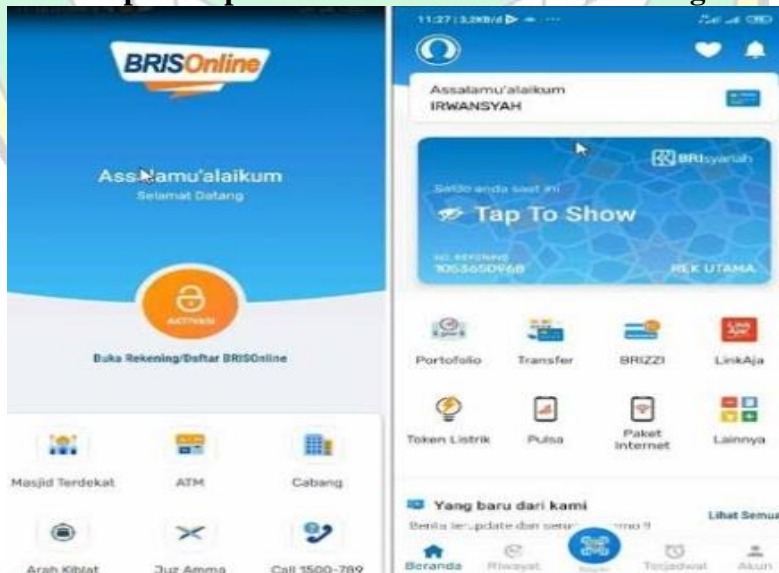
BRISOnline

Assalamu'alaikum
Selamat Datang

AKTIVASI

Buka Rekening/Daftar BRISOnline

Masjid Terdekat
ATM
Cabang
Arah Kiblat
Juz Amma
Call 1500-789

11:27 | 3,2KB/d

Assalamu'alaikum
IRWANSYAH

BRIsyariah
Saldo anda saat ini
Tap To Show
NO. REKENING
1053650968
REK UTAMA

Portofolio
Transfer
BRIZZI
LinkAja
Token Listrik
Pulsa
Paket Internet
Lainnya

Yang baru dari kami
Lihat Semua
Berita terupdate dan seru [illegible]

Beranda
Riwayat
Terjadwal
Akun